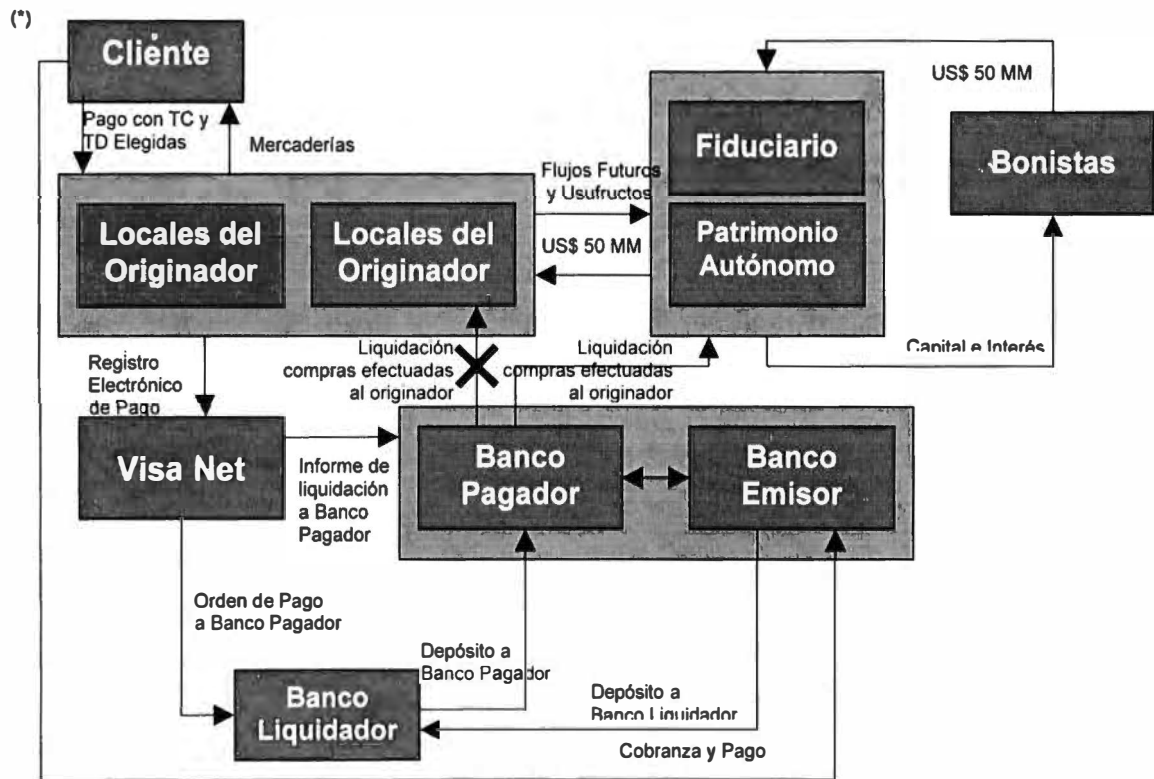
(*)

Cliente

Pago con TC y TD Elegidas

Mercaderías

US$ 50 MM

Fiduciario

Bonistas

Flujos Futuros y Usufructos

Locales del Originador

Locales del Originador

US$ 50 MM

Patrimonio Autónomo

Capital e Interés

Registro Electrónico de Pago

Liquidación compras efectuadas al originador

Liquidación compras efectuadas al originador

Visa Net

Informe de liquidación a Banco Pagador

Banco Pagador

Banco Emisor

Orden de Pago a Banco Pagador

Depósito a Banco Pagador

Banco Liquidador

Depósito a Banco Liquidador

Cobranza y Pago